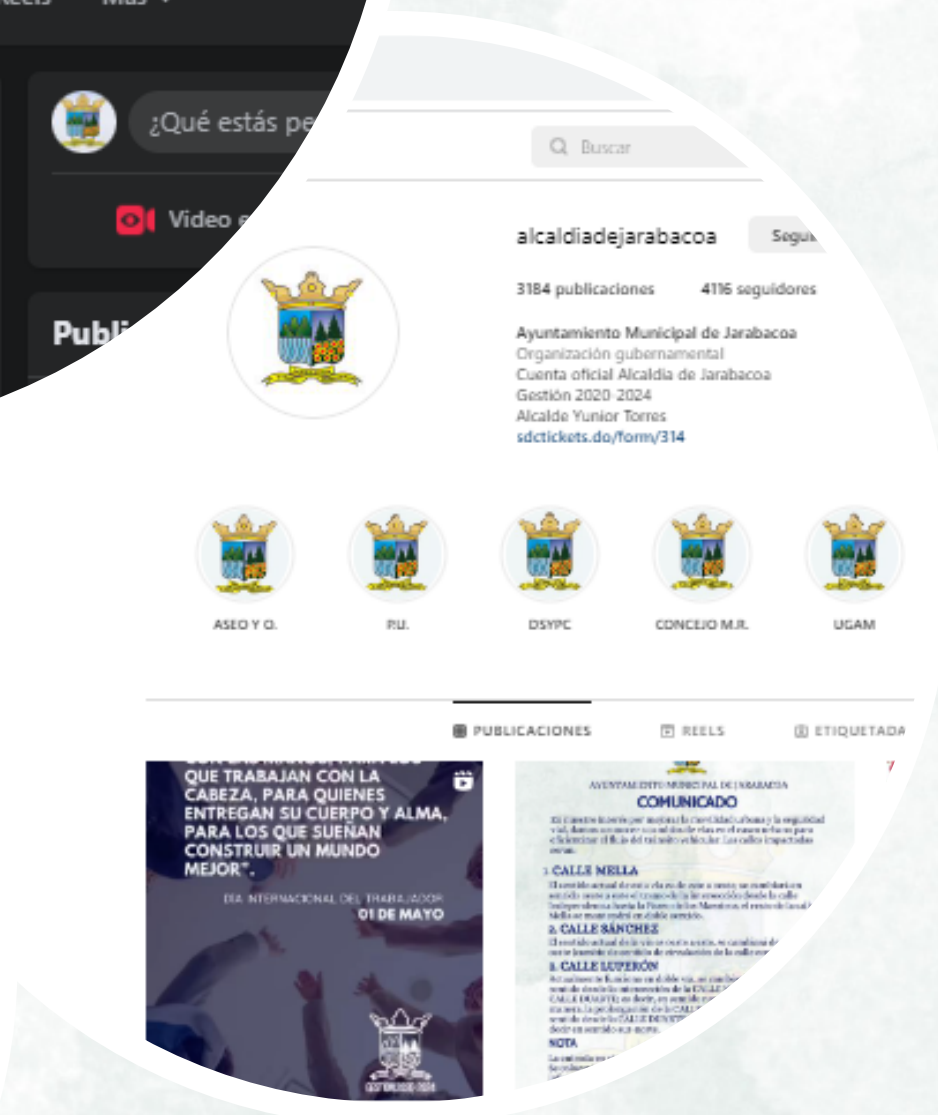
Reels Más

¿Qué estás pe

Video e

Publi

Buscar

alcaldiadejarabacoa Segu

3184 publicaciones 4116 seguidores

Ayuntamiento Municipal de Jarabacoa
Organización gubernamental
Cuenta oficial Alcaldía de Jarabacoa
Gestión 2020-2024
Alcalde Yunior Torres
sdctickets.do/form/314

ASEO Y O. P.U. DSYPC CONCEJO M.R. UGAM

PUBLICACIONES REELS ETIQUETADA

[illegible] QUE TRABAJAN CON LA CABEZA, PARA QUIENES ENTREGAN SU CUERPO Y ALMA, PARA LOS QUE SUEÑAN CONSTRUIR UN MUNDO MEJOR".

DIA INTERNACIONAL DEL TRABAJADOR
01 DE MAYO

AYUNTAMIENTO MUNICIPAL DE JARABACOA
COMUNICADO

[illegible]

1. CALLE MELLA
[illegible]

2. CALLE SÁNCHEZ
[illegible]

3. CALLE LUPERÓN
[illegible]

NOTA
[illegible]